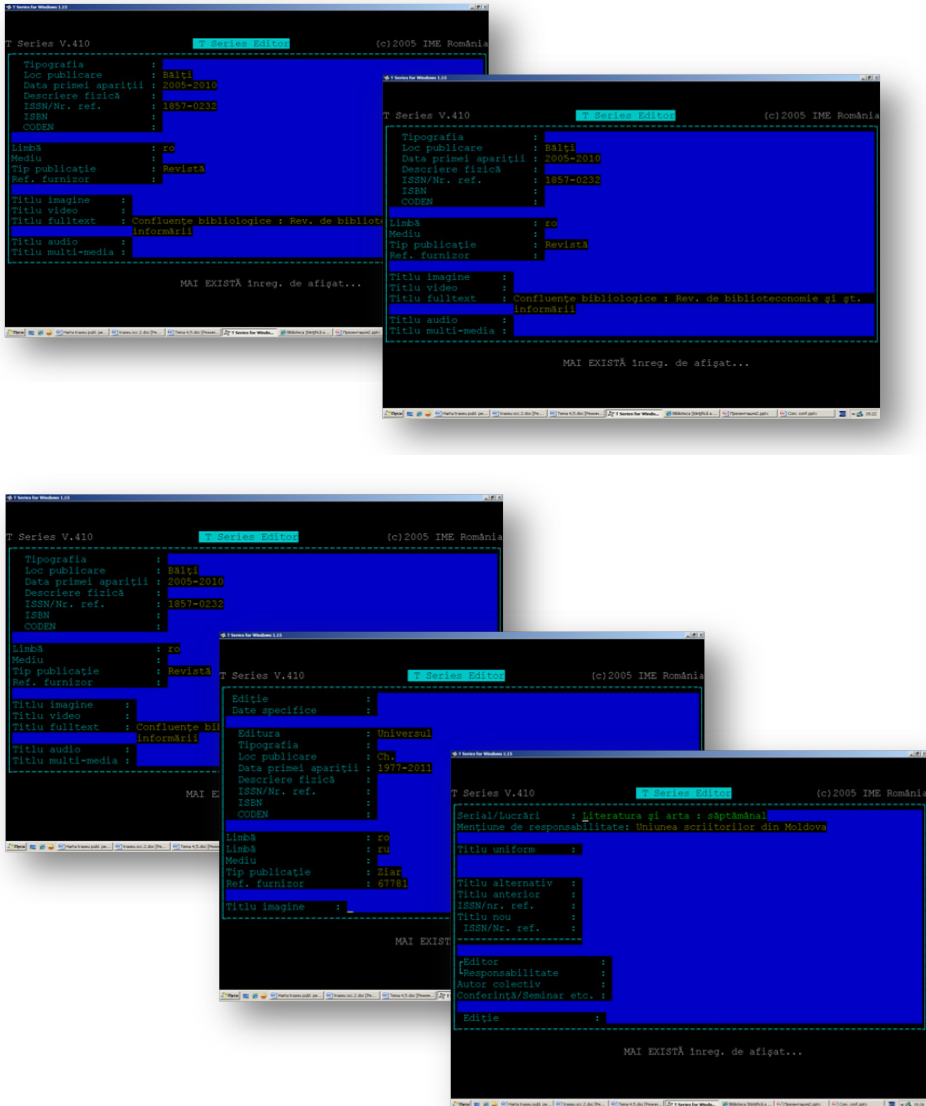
T Series for Windows 1.15

T Series V.410 T Series Editor (c)2005 IME România

Tipografia :
Loc publicare : Bălţi
Data primei apariţii : 2005-2010
Descriere fizică :
ISSN/Nr. ref. : 1857-0232
ISBN :
CODEN :

Limbă : ro
Mediu :
Tip publicaţie : Revistă
Ref. furnizor :

Titlu imagine :
Titlu video :
Titlu fulltext : Confluenţe bibliologice : Rev. de biblioteconomie şi şt. informării
Titlu audio :
Titlu multi-media :

MAI EXISTĂ 1nreg. de afişat...

T Series for Windows 1.15

T Series V.410 T Series Editor (c)2005 IME România

Tipografia :
Loc publicare : Bălţi
Data primei apariţii : 2005-2010
Descriere fizică :
ISSN/Nr. ref. : 1857-0232
ISBN :
CODEN :

Limbă : ro
Mediu :
Tip publicaţie : Revistă
Ref. furnizor :

Titlu imagine :
Titlu video :
Titlu fulltext : Confluenţe bibliologice : Rev. de biblioteconomie şi şt. informării
Titlu audio :
Titlu multi-media :

MAI EXISTĂ 1nreg. de afişat...

T Series for Windows 1.15

T Series V.410 T Series Editor (c)2005 IME România

Tipografia :
Loc publicare : Bălţi
Data primei apariţii : 2005-2010
Descriere fizică :
ISSN/Nr. ref. : 1857-0232
ISBN :
CODEN :

Limbă : ro
Mediu :
Tip publicaţie : Revistă
Ref. furnizor :

Titlu imagine :
Titlu video :
Titlu fulltext : Confluenţe bib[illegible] informării
Titlu audio :
Titlu multi-media :

MAI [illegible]

T Series for Windows 1.15

T Series V.410 T Series Editor (c)2005 IME România

Ediţie :
Date specifice :

Editura : Universul
Tipografia :
Loc publicare : Ch.
Data primei apariţii : 1977-2011
Descriere fizică :
ISSN/Nr. ref. :
ISBN :
CODEN :

Limbă : ro
Limbă : ru
Mediu :
Tip publicaţie : Ziar
Ref. furnizor : 67781

Titlu imagine :

MAI EXIST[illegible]

T Series for Windows 1.15

T Series V.410 T Series Editor (c)2005 IME România

Serial/Lucrări : Literatura şi arta : săptămânal
Menţiune de responsabilitate: Uniunea scriitorilor din Moldova

Titlu uniform :

Titlu alternativ :
Titlu anterior :
ISSN/nr. ref. :
Titlu nou :
ISSN/Nr. ref. :

Editor :
Responsabilitate :
Autor colectiv :
Conferinţă/Seminar etc. :

Ediţie :

MAI EXISTĂ 1nreg. de afişat...